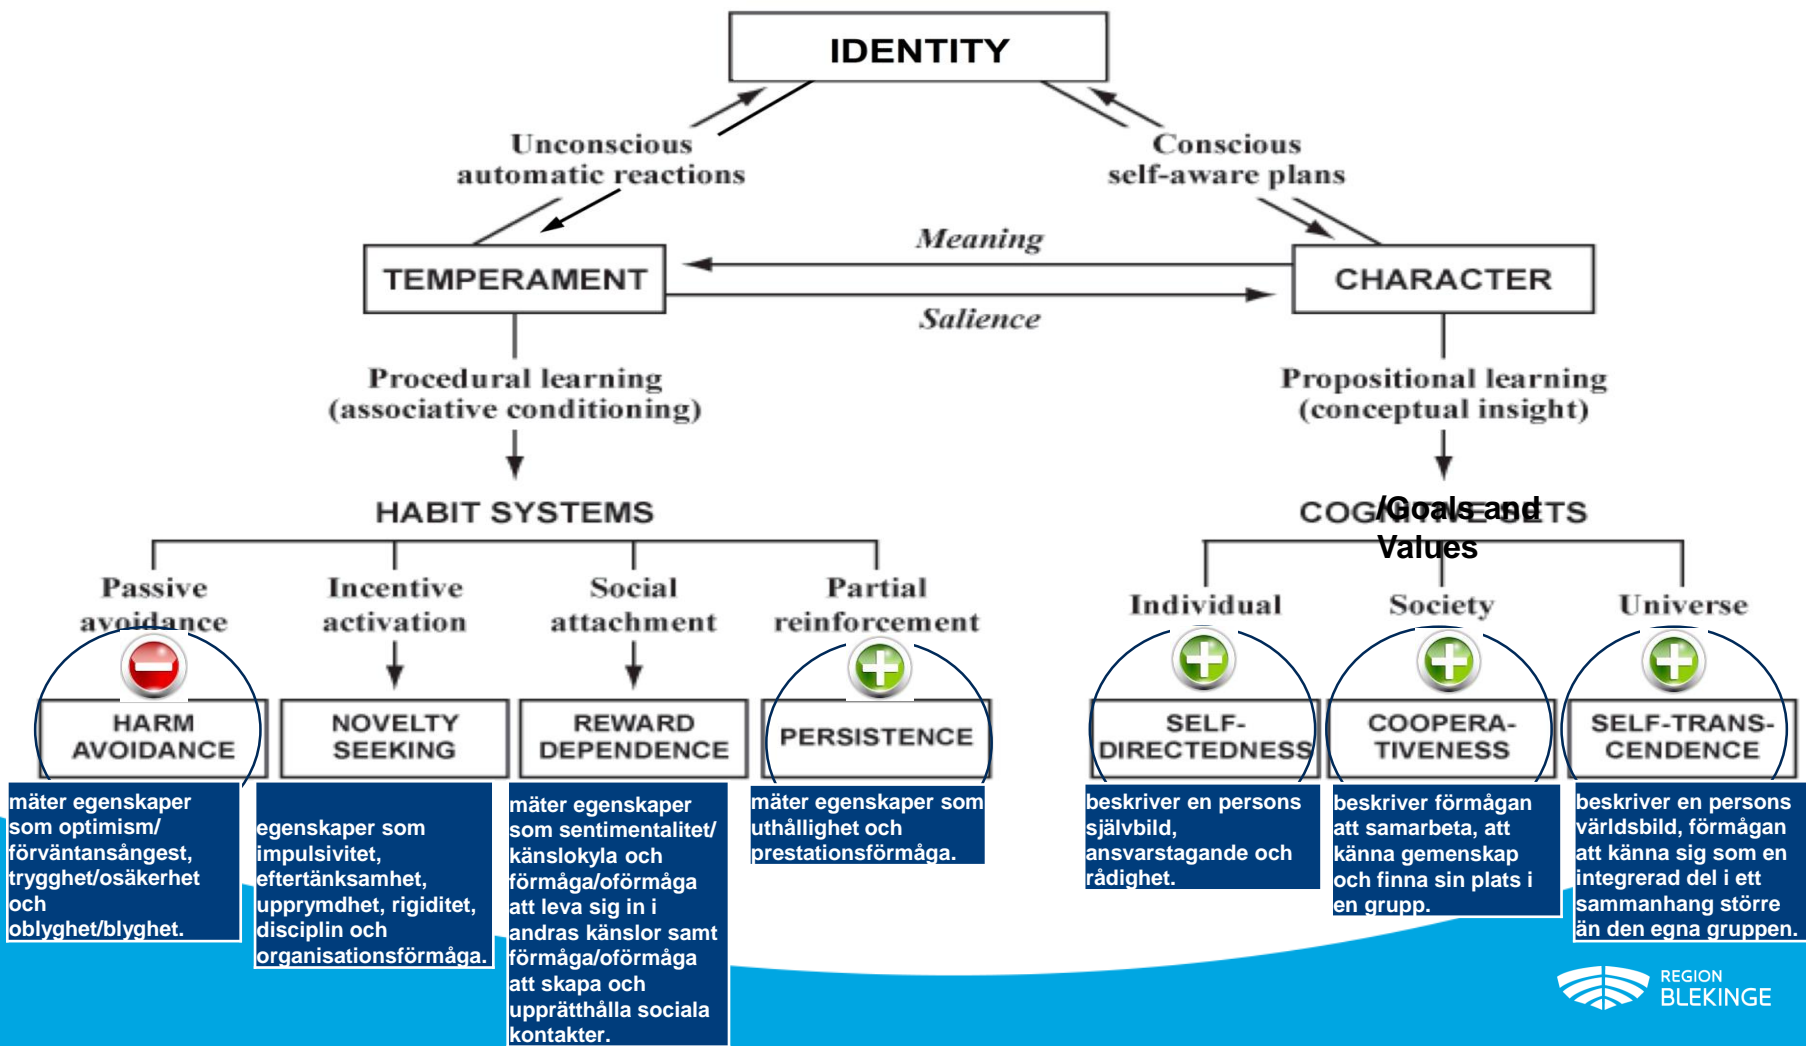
IDENTITY

Unconscious automatic reactions

Conscious self-aware plans

TEMPERAMENT

Meaning

Salience

CHARACTER

Procedural learning (associative conditioning)

Propositional learning (conceptual insight)

HABIT SYSTEMS

COGNITIVE SETS

/Goals and Values

Passive avoidance

Incentive activation

Social attachment

Partial reinforcement

Individual

Society

Universe

HARM AVOIDANCE

NOVELTY SEEKING

REWARD DEPENDENCE

PERSISTENCE

SELF-DIRECTEDNESS

COOPERA-TIVENESS

SELF-TRANS-CENDENCE

mäter egenskaper som optimism/ förväntansångest, trygghet/osäkerhet och oblyghet/blyghet.

egenskaper som impulsivitet, eftertänksamhet, upprymdhet, rigiditet, disciplin och organisationsförmåga.

mäter egenskaper som sentimentalitet/ känslokyla och förmåga/oförmåga att leva sig in i andras känslor samt förmåga/oförmåga att skapa och upprätthålla sociala kontakter.

mäter egenskaper som uthållighet och prestationsförmåga.

beskriver en persons självbild, ansvarstagande och rådighet.

beskriver förmågan att samarbeta, att känna gemenskap och finna sin plats i en grupp.

beskriver en persons världsbild, förmågan att känna sig som en integrerad del i ett sammanhang större än den egna gruppen.

REGION BLEKINGE